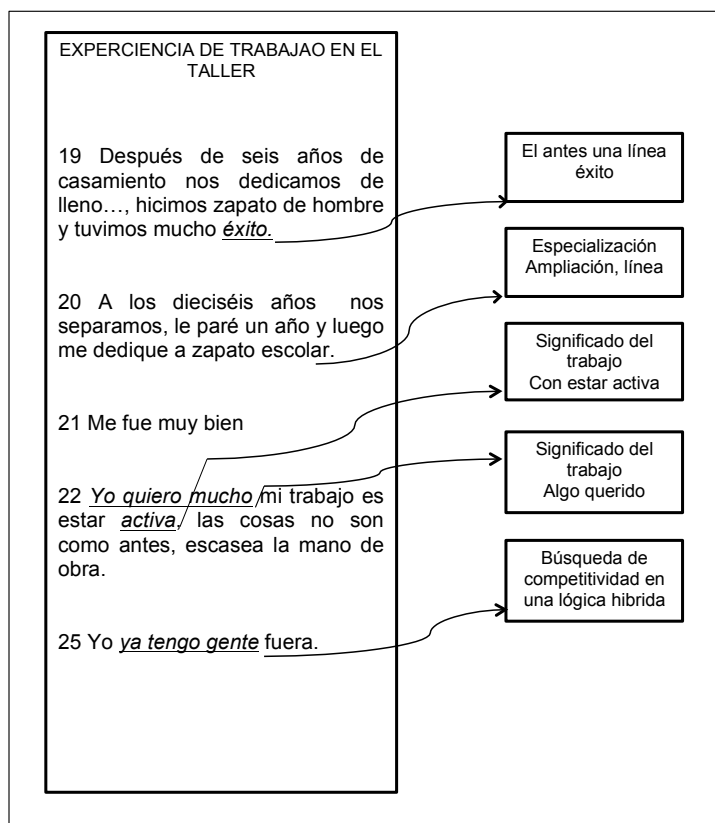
EXPERCIENCIA DE TRABAJAO EN EL TALLER

19 Después de seis años de casamiento nos dedicamos de lleno…, hicimos zapato de hombre y tuvimos mucho *éxito.*

20 A los dieciséis años nos separamos, le paré un año y luego me dedique a zapato escolar.

21 Me fue muy bien

22 *Yo quiero mucho* mi trabajo es estar *activa*, las cosas no son como antes, escasea la mano de obra.

25 Yo *ya tengo gente* fuera.

El antes una línea éxito

Especialización Ampliación, línea

Significado del trabajo Con estar activa

Significado del trabajo Algo querido

Búsqueda de competitividad en una lógica hibrida